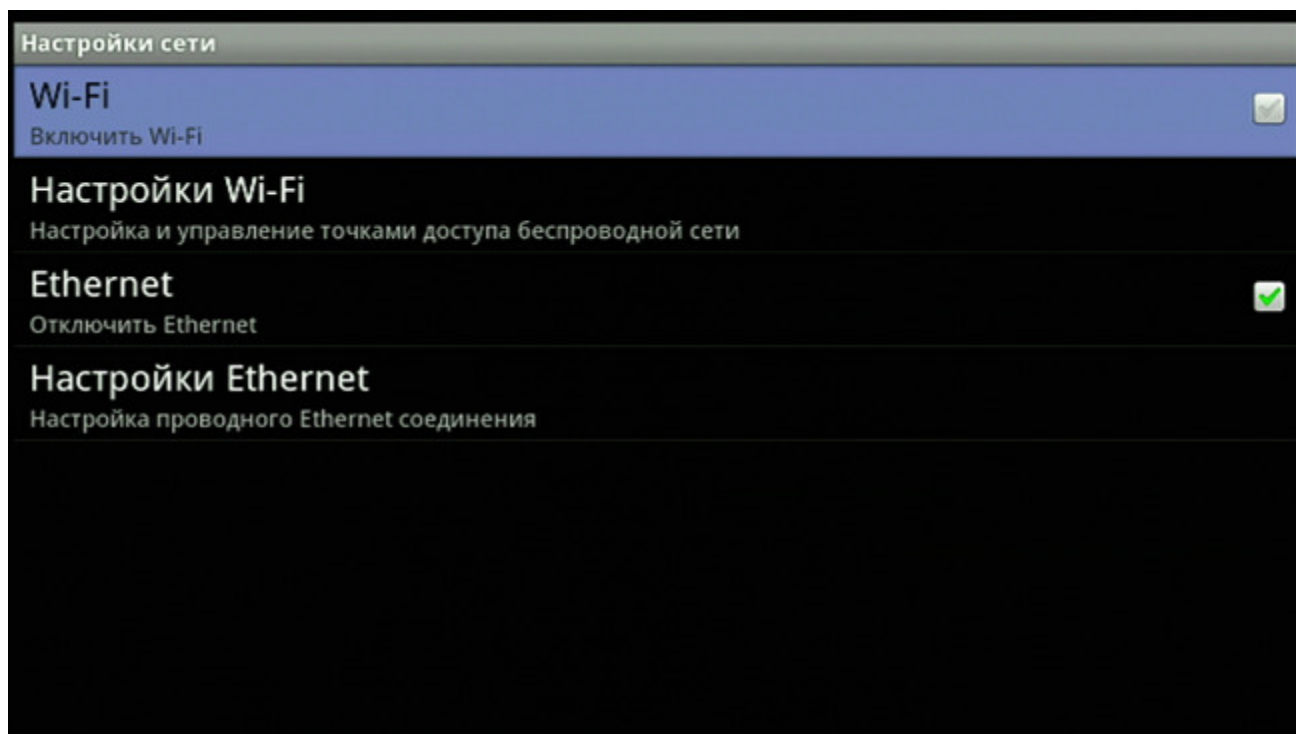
Настройки сети

Wi-Fi
Включить Wi-Fi

Настройки Wi-Fi
Настройка и управление точками доступа беспроводной сети

Ethernet
Отключить Ethernet

Настройки Ethernet
Настройка проводного Ethernet соединения